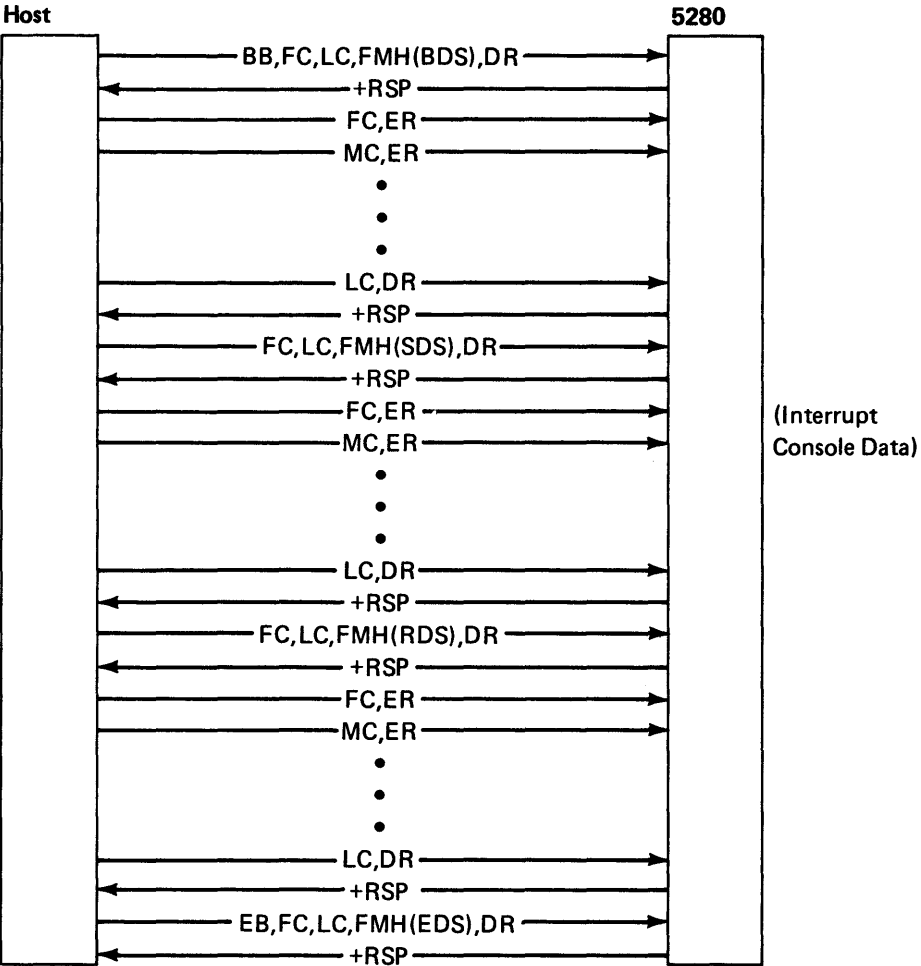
Host

5280

BB,FC,LC,FMH(BDS),DR
+RSP
FC,ER
MC,ER
•
•
•
LC,DR
+RSP
FC,LC,FMH(SDS),DR
+RSP
FC,ER
MC,ER
•
•
•
LC,DR
+RSP
FC,LC,FMH(RDS),DR
+RSP
FC,ER
MC,ER
•
•
•
LC,DR
+RSP
EB,FC,LC,FMH(EDS),DR
+RSP

(Interrupt Console Data)